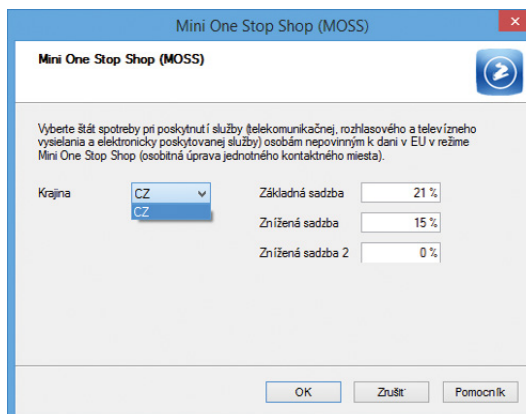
Mini One Stop Shop (MOSS)

Mini One Stop Shop (MOSS)

Vyberte štát spotreby pri poskytnutí služby (telekomunikačnej, rozhlasového a televízneho vysielania a elektronicky poskytovanej služby) osobám nepovinným k dani v EU v režime Mini One Stop Shop (osobitná úprava jednotného kontaktného miesta).

Krajina CZ
CZ

| Základná sadzba | 21 % |
|---|---|
| Znížená sadzba | 15 % |
| Znížená sadzba 2 | 0 % |

OK Zrušiť Pomocník